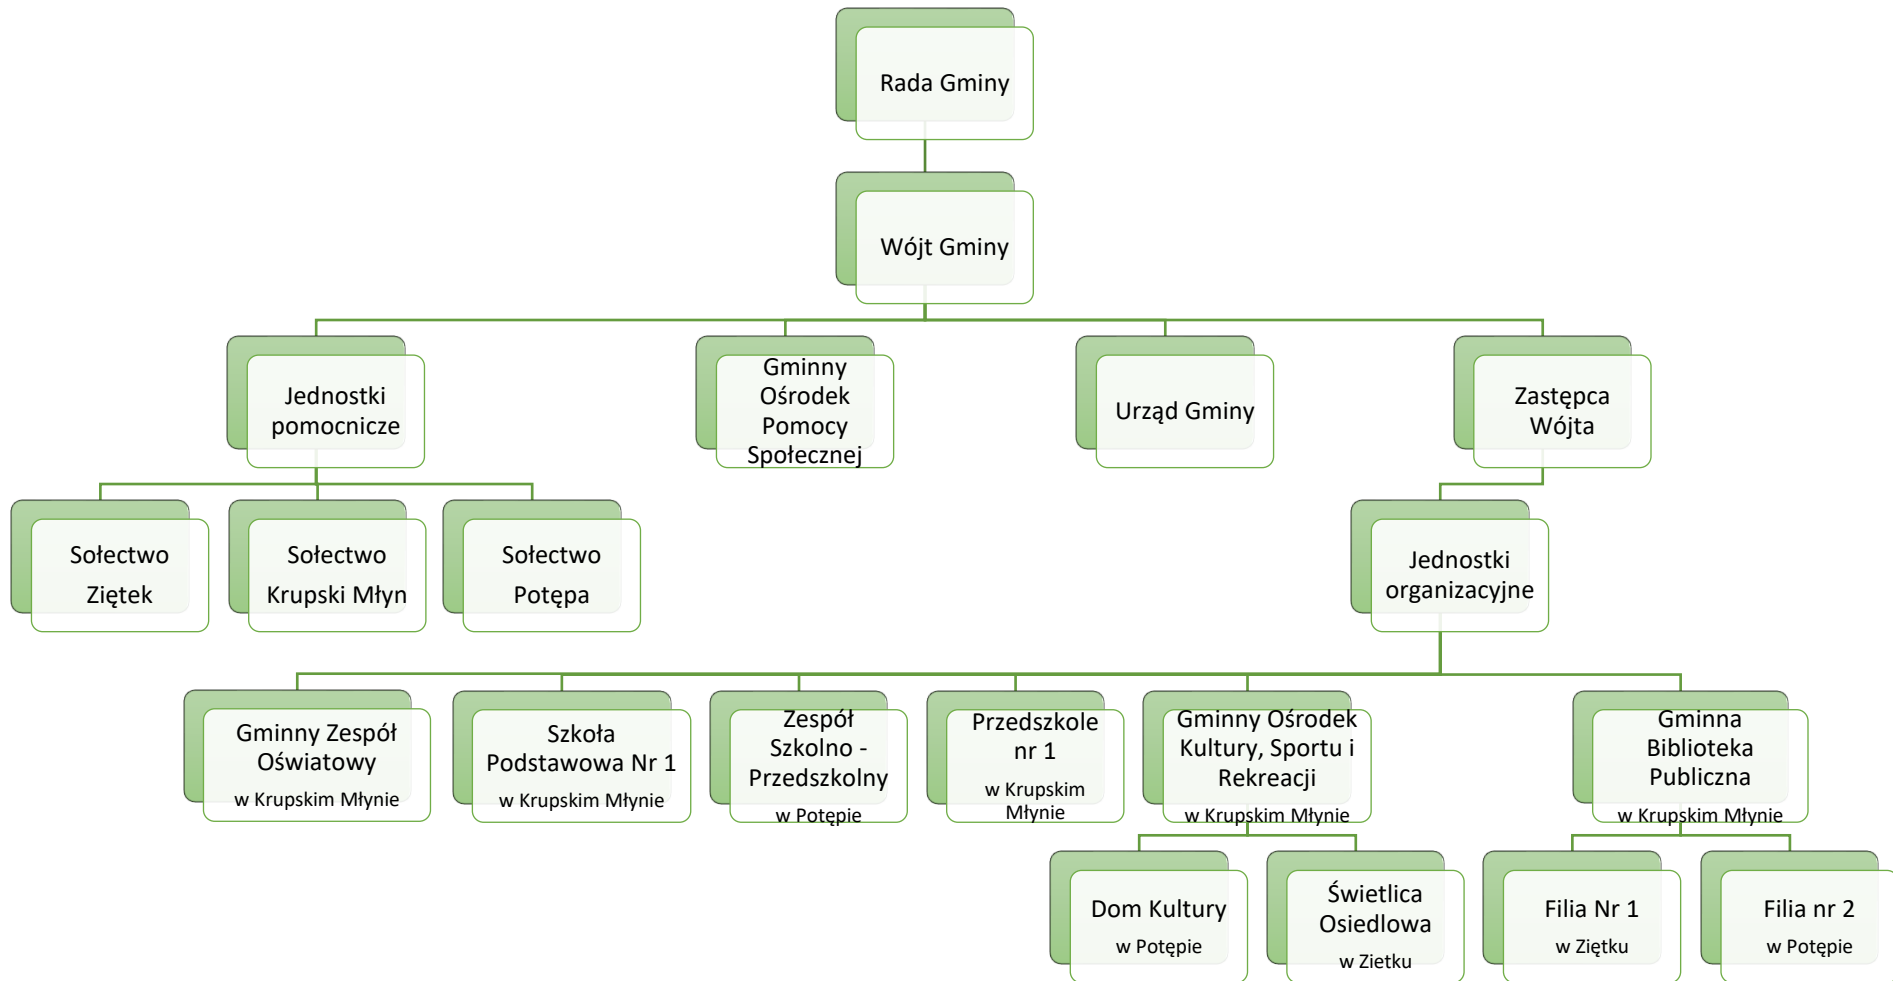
Rada Gminy

Wójt Gminy

Jednostki pomocnicze

Gminny Ośrodek Pomocy Społecznej

Urząd Gminy

Zastępca Wójta

Sołectwo Ziętek

Sołectwo Krupski Młyn

Sołectwo Potępa

Jednostki organizacyjne

Gminny Zespół Oświatowy
w Krupskim Młynie

Szkoła Podstawowa Nr 1
w Krupskim Młynie

Zespół Szkolno - Przedszkolny
w Potępie

Przedszkole nr 1
w Krupskim Młynie

Gminny Ośrodek Kultury, Sportu i Rekreacji
w Krupskim Młynie

Gminna Biblioteka Publiczna
w Krupskim Młynie

Dom Kultury
w Potępie

Świetlica Osiedlowa
w Zietku

Filia Nr 1
w Ziętku

Filia nr 2
w Potępie